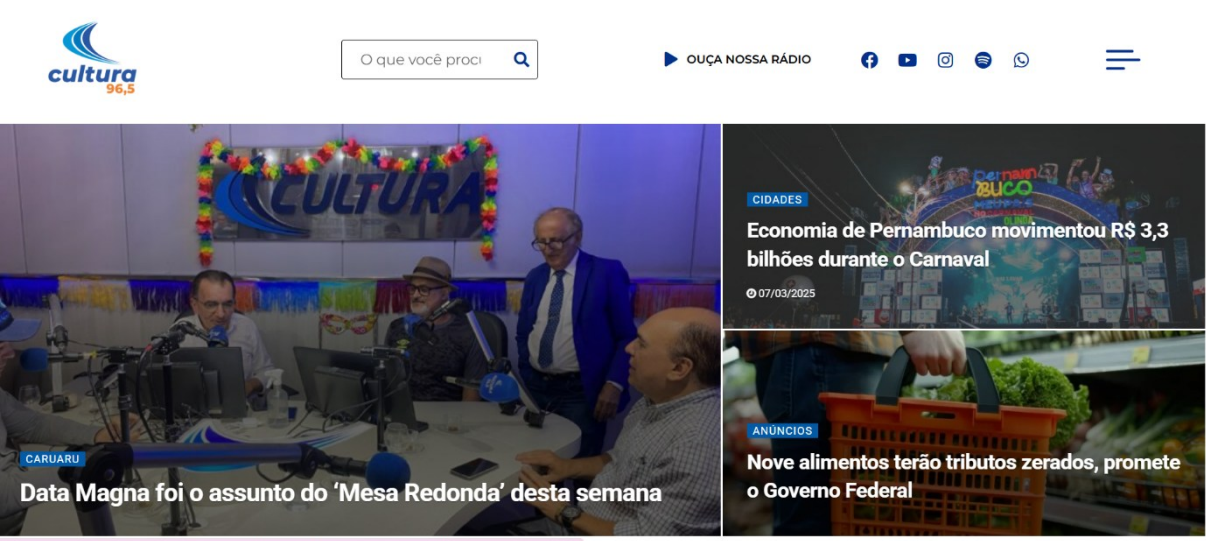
cultura 96,5

O que você proci

OUÇA NOSSA RÁDIO

CULTURA

CARUARU

Data Magna foi o assunto do ‘Mesa Redonda’ desta semana

Pernambuco

CIDADES

Economia de Pernambuco movimentou R$ 3,3 bilhões durante o Carnaval

07/03/2025

ANÚNCIOS

Nove alimentos terão tributos zerados, promete o Governo Federal